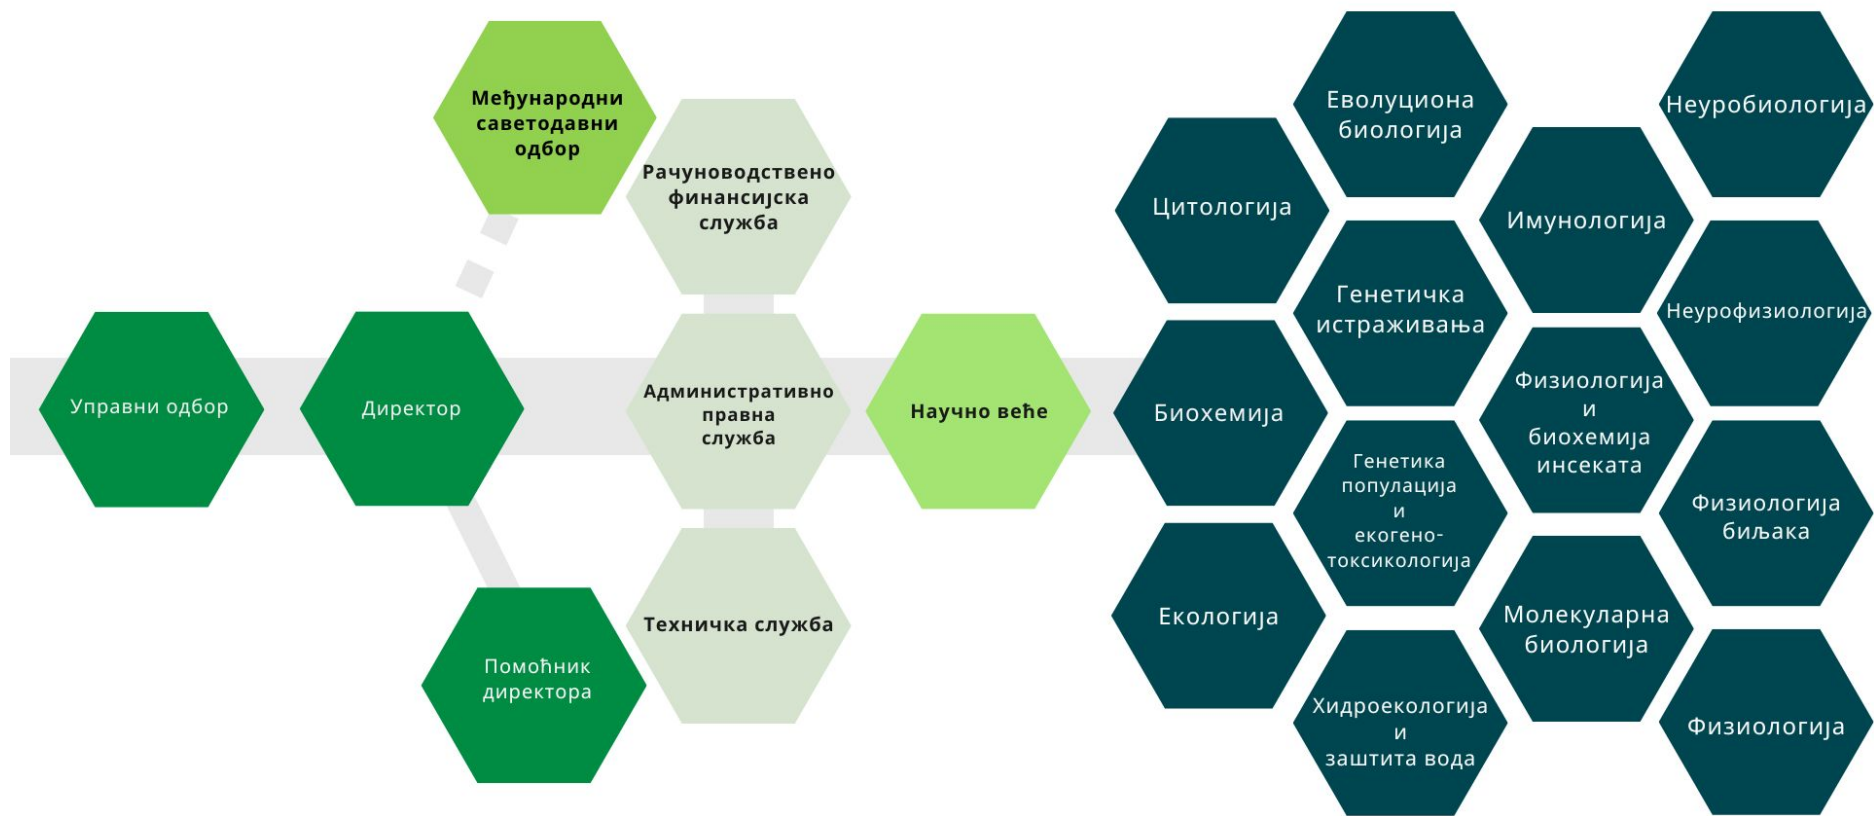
Међународни саветодавни одбор

Рачуноводствено финансиjска служба

Управни одбор

Директор

Административно правна служба

Научно веће

Техничка служба

Помоћник директора

Еволуциона биологија

Неуробиологија

Цитологија

Имунологија

Генетичка истраживања

Неурофизиологија

Биохемија

Физиологија и биохемија инсеката

Генетика популација и екогено-токсикологија

Физиологија биљака

Екологија

Молекуларна биологија

Хидроекологија и заштита вода

Физиологија